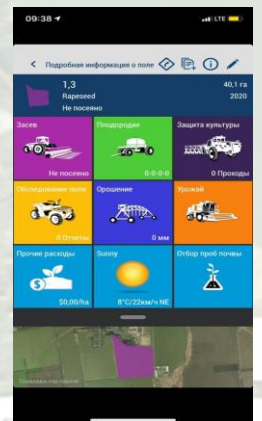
09:38

LTE

Подробная информация о поле

1,3
Rapeseed
Не посеяно

40,1 га
2020

Засев
Не посеяно

Плодородие
0-0-0-0

Защита культуры
0 Проходы

Обследование поля
0 Отчеты

Орошение
0 мм

Урожай

Прочие расходы
$0,00/ha

Sunny
8°C/22км/ч NE

Отбор проб почвы

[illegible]